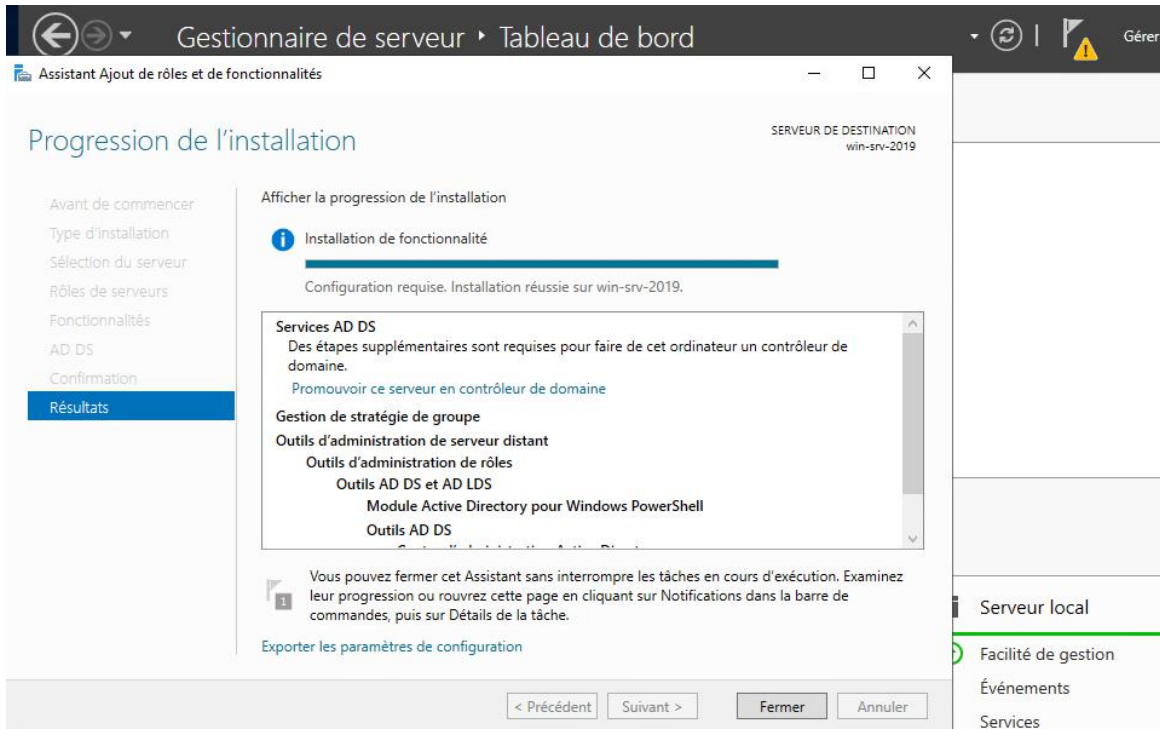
Gestionnaire de serveur • Tableau de bord

Gérer

Assistant Ajout de rôles et de fonctionnalités

Progression de l'installation

SERVEUR DE DESTINATION
win-srv-2019

Avant de commencer
Type d'installation
Sélection du serveur
Rôles de serveurs
Fonctionnalités
AD DS
Confirmation
Résultats

Afficher la progression de l'installation

Installation de fonctionnalité

Configuration requise. Installation réussie sur win-srv-2019.

Services AD DS
Des étapes supplémentaires sont requises pour faire de cet ordinateur un contrôleur de domaine.
Promouvoir ce serveur en contrôleur de domaine
Gestion de stratégie de groupe
Outils d'administration de serveur distant
Outils d'administration de rôles
Outils AD DS et AD LDS
Module Active Directory pour Windows PowerShell
Outils AD DS
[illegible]

Vous pouvez fermer cet Assistant sans interrompre les tâches en cours d'exécution. Examinez leur progression ou rouvrez cette page en cliquant sur Notifications dans la barre de commandes, puis sur Détails de la tâche.

Exporter les paramètres de configuration

< Précédent
Suivant >
Fermer
Annuler

Serveur local
Facilité de gestion
Événements
Services